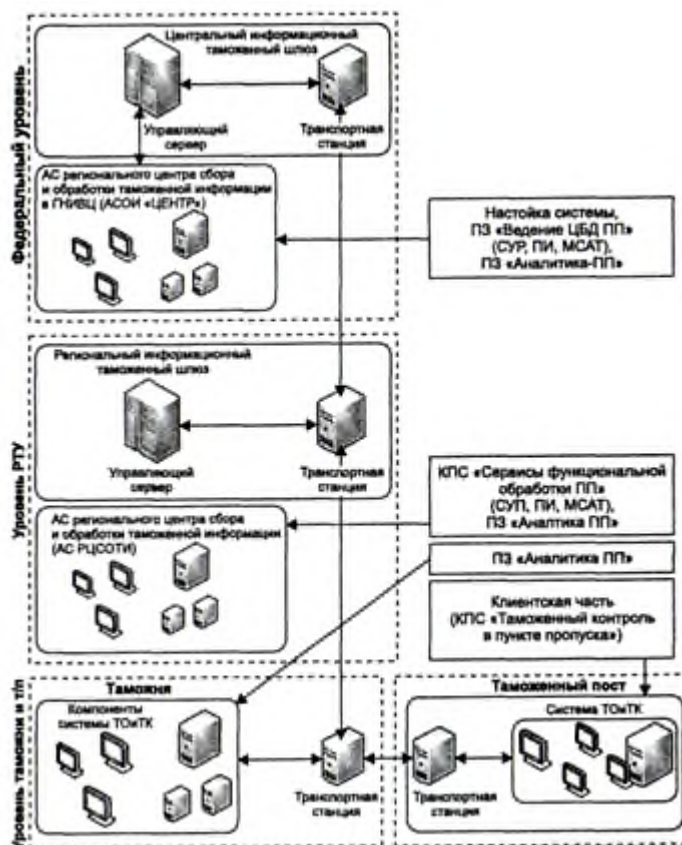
Федеральный уровень

Центральный информационный таможенный шлюз

Управляющий сервер

Транспортная станция

АС регионального центра сбора и обработки таможенной информации в ГНИВЦ (АСОИ «ЦЕНТР»)

Настойка системы, ПЗ «Ведение ЦБД ПП» (СУР, ПИ, МСАТ), ПЗ «Аналитика-ПП»

Уровень РТУ

Региональный информационный таможенный шлюз

Управляющий сервер

Транспортная станция

КПС «Сервисы функциональной обработки ПП» (СУП, ПИ, МСАТ), ПЗ «Аналтика ПП»

АС регионального центра сбора и обработки таможенной информации (АС РЦСОТИ)

ПЗ «Аналитика ПП»

Клиентская часть (КПС «Таможенный контроль в пункте пропуска»)

Уровень таможни и т/п

Таможня

Компоненты системы ТОиТК

Транспортная станция

Таможенный пост

Транспортная станция

Система ТОиТК